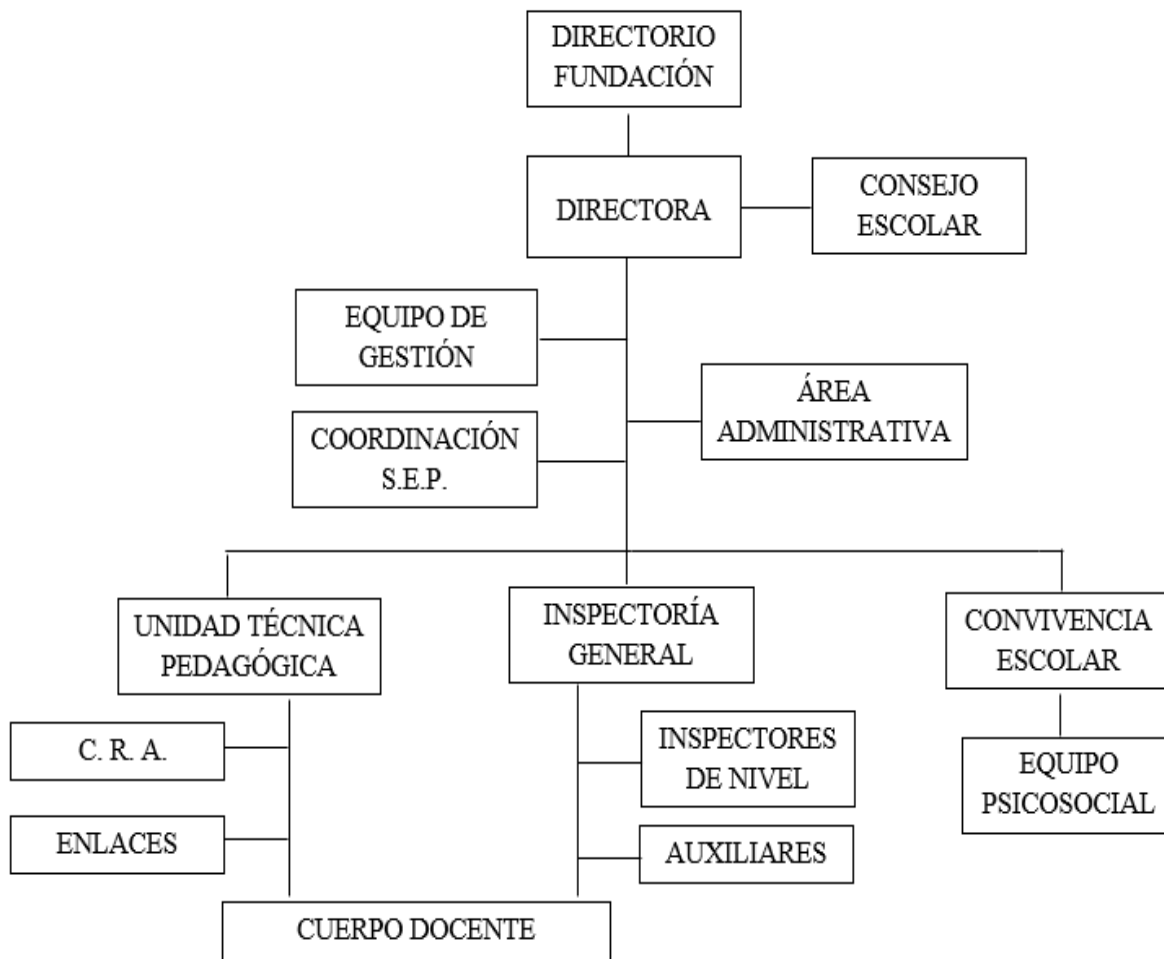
DIRECTORIO FUNDACIÓN

DIRECTORA

CONSEJO ESCOLAR

EQUIPO DE GESTIÓN

ÁREA ADMINISTRATIVA

COORDINACIÓN S.E.P.

UNIDAD TÉCNICA PEDAGÓGICA

INSPECTORÍA GENERAL

CONVIVENCIA ESCOLAR

C. R. A.

ENLACES

INSPECTORES DE NIVEL

AUXILIARES

EQUIPO PSICOSOCIAL

CUERPO DOCENTE